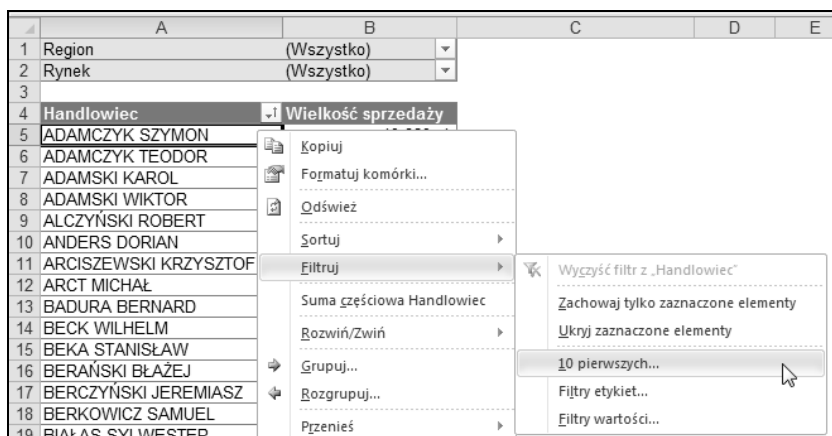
| | A | B | C | D | E |
|---|---|---|---|---|---|
| 1 | Region | (Wszystko) | | | |
| 2 | Rynek | (Wszystko) | | | |
| 3 | | | | | |
| 4 | Handlowiec | Wielkość sprzedaży | | | |
| 5 | ADAMCZYK SZYMON | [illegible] | | | |
| 6 | ADAMCZYK TEODOR | | | | |
| 7 | ADAMSKI KAROL | | | | |
| 8 | ADAMSKI WIKTOR | | | | |
| 9 | ALCZYŃSKI ROBERT | | | | |
| 10 | ANDERS DORIAN | | | | |
| 11 | ARCISZEWSKI KRZYSZTOF | | | | |
| 12 | ARCT MICHAŁ | | | | |
| 13 | BADURA BERNARD | | | | |
| 14 | BECK WILHELM | | | | |
| 15 | BEKA STANISŁAW | | | | |
| 16 | BERAŃSKI BŁAŻEJ | | | | |
| 17 | BERCZYŃSKI JEREMIASZ | | | | |
| 18 | BERKOWICZ SAMUEL | | | | |
| 19 | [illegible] | | | | |

Kopiuj
Formatuj komórki...
Odśwież
Sortuj
Filtruj
Suma częściowa Handlowiec
Rozwiń/Zwiń
Grupuj...
Rozgrupuj...
Przenieś

Wyczyść filtr z „Handlowiec"
Zachowaj tylko zaznaczone elementy
Ukryj zaznaczone elementy
10 pierwszych...
Filtry etykiet...
Filtry wartości...